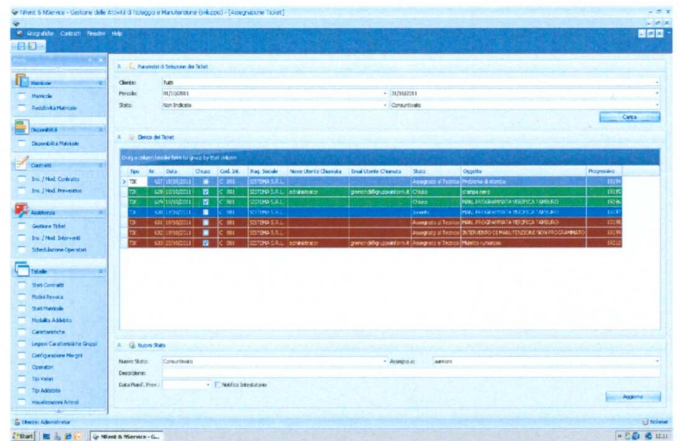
Nilord & Nservice - Gestione delle Attività di Noleggio e Manutenzione (nik.ppc) - [Assegnazione Ticket]

Anagrafiche Contratti Reader Help

Macchine
Matricole
Reddittività Matricole

Disponibilità
Disponibilità Matricole

Contratti
Ins. / Mod. Contratto
Ins. / Mod. Preventivo

Assistenza
Gestione Ticket
Ins. / Mod. Interventi
Schedulazione Operatori

Tabelle
Stati Contratti
Modelli
Stati Matricole
Modalità Addebito
Caratteristiche
Legami Caratteristiche Gruppi
Configurazione Margini
Operatori
Tipi Valori
Tipi Addebito
Visualizzazione Articoli

Utente: Administrator

Parametri di Selezione dei Ticket

Cliente: Tutti
Periodo: 01/10/2011 - 31/10/2011
Stato: Non Indicato - Comunicato

Cerca

Elenco dei Ticket

Drag a column header here to group by that column

| Tipo | Nr. | Data | Chiuso | Cod. Int. | Rag. Sociale | Nome Utente Chiamata | Email Utente Chiamata | Stato | Oggetto | Progressivo |
|---|---|---|---|---|---|---|---|---|---|---|
| TIK | 628 | 10/10/2011 | | C 001 | SISTEMA S.R.L. | | | Assegnato al Tecnico | Problema di stampa | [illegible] |
| TIK | 628 | 10/10/2011 | | C 001 | SISTEMA S.R.L. | administrator | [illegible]@gruppoinform.it | Chiuso | stampa nera | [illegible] |
| TIK | 629 | 10/10/2011 | | C 001 | SISTEMA S.R.L. | | | Chiuso | MANL PROGRAMMATA VERIFICA TAMBURO | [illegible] |
| TIK | 630 | 10/10/2011 | | C 001 | SISTEMA S.R.L. | | | Inviato | MANL PROGRAMMATA VERIFICA TAMBURO | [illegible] |
| TIK | 631 | 10/10/2011 | | C 001 | SISTEMA S.R.L. | | | Assegnato al Tecnico | MANL PROGRAMMATA VERIFICA TAMBURO | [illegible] |
| TIK | 632 | 10/10/2011 | | C 001 | SISTEMA S.R.L. | | | Assegnato al Tecnico | INTERVENTO DI MANUTENZIONE NON PROGRAMMATO | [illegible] |
| TIK | 633 | 10/10/2011 | | C 001 | SISTEMA S.R.L. | administrator | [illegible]@gruppoinform.it | Assegnato al Tecnico | Malfunzionamento | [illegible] |

Nuovo Stato

Nuovo Stato: Comunicato
Assegna a: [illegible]
Descrizione:
Data Pianif. Prev.:
Notifica Introduttore

Aggiorna

Start
Nilord & Nservice - G...
12:11